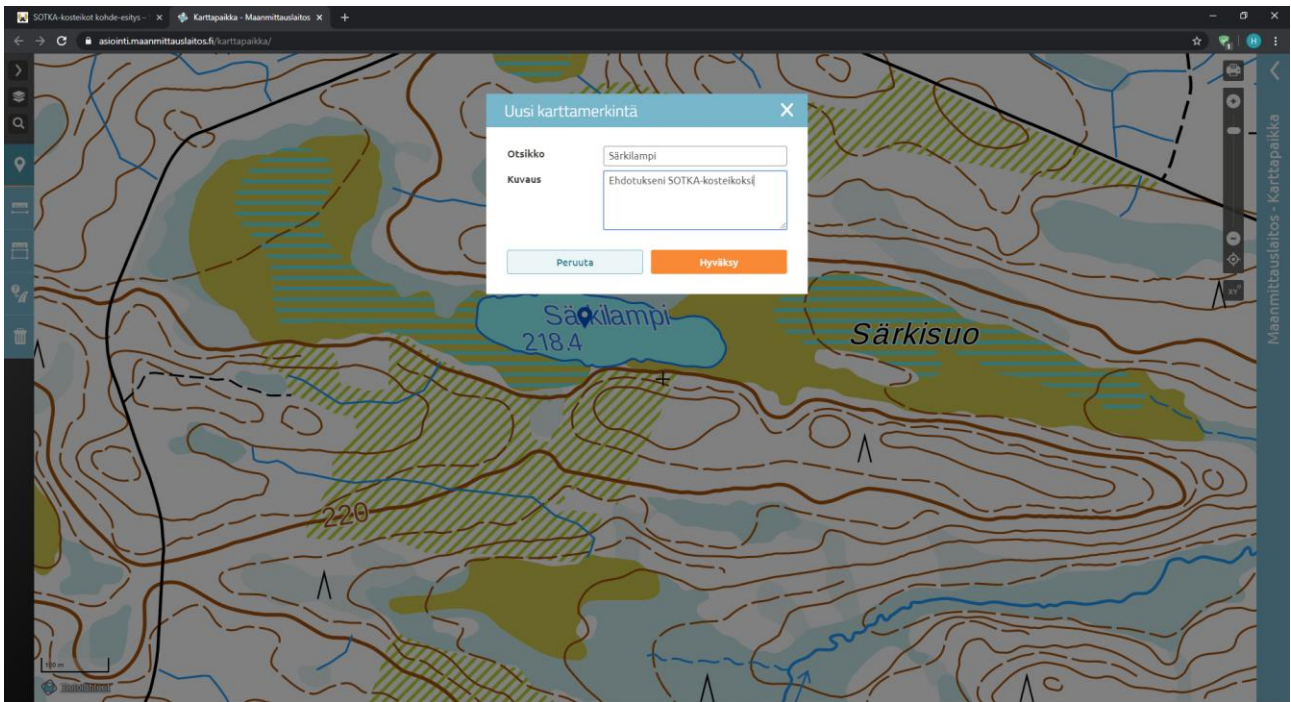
SOTKA-kosteikot kohde-esitys - ×
Karttapaikka - Maanmittauslaitos ×
+

asiointi.maanmittauslaitos.fi/karttapaikka/

Uusi karttamerkintä

Otsikko
Särkilampi

Kuvaus
Ehdotukseni SOTKA-kosteikoksi

Peruuta
Hyväksy

Särkilampi
218.4

Särkisuo

220

100 m

Maanmittauslaitos - Karttapaikka